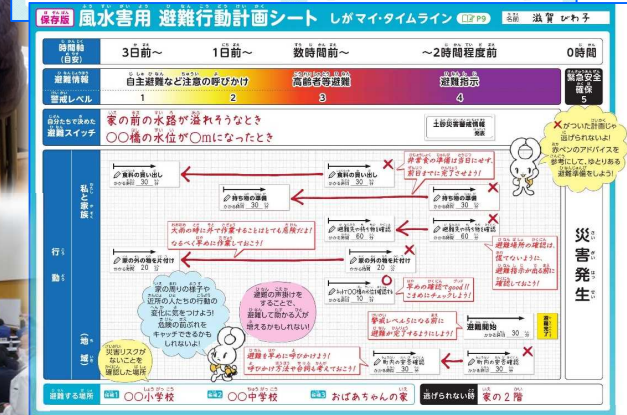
保存版 風水害用 避難行動計画シート しがマイ・タイムライン P9 名前 滋賀 びわ子

時間軸(目安) 3日前〜 1日前〜 数時間前〜 〜2時間程度前 0時間

避難情報 自主避難など注意の呼びかけ 高齢者等避難 避難指示 緊急安全確保

警戒レベル 1 2 3 4 5

自分たちで決めた避難スイッチ 家の前の水路が溢れそうなとき ○○橋の水位が○mになったとき

土砂災害警戒情報 発表

×がついた計画じゃ逃げられないよ! 赤ペンのアドバイスを参考にして、ゆとりある避難準備をしよう!

私と家族

行動

(地域)

食料の買い出し かかる時間 30 分

食料の買い出し かかる時間 30 分

非常食の準備は日頃にします。前日までに完了させよう!

持ち物の準備 かかる時間 30 分

持ち物の準備 かかる時間 30 分

避難先の状況を確認 かかる時間 60 分

避難先の状況を確認 かかる時間 60 分

大雨の時に外で作業することはとても危険だよ! なるべく早めに作業しておこう!

家の外の物を片付け かかる時間 30 分

家の外の物を片付け かかる時間 30 分

避難場所の確認は、近所で確認しておこう。避難指示が出る前に確認しておこう!

近所の様子や近所の人たちの行動の変化に気をつけよう! 危険の前ぶれをキャッチできるかもしれないよ!

避難の声掛けをすることで、避難して助かる人が増えるかもしれない!

ふだんの避難経路を確認 かかる時間 30 分

早めの確認でgood!! こまめにチェックしよう!

避難開始

警戒レベルになる前に避難が完了するようにしよう!

周辺の安全確認

周辺の安全確認 かかる時間 30 分

避難する前に呼びかけよう! 呼びかけ方法や内容も考えておこう!

災害リスクがないことを確認した場所

災害発生

避難する場所 候補1 ○○小学校 候補2 ○○中学校 候補3 おばあちゃんの家 逃げられない時 家の2階